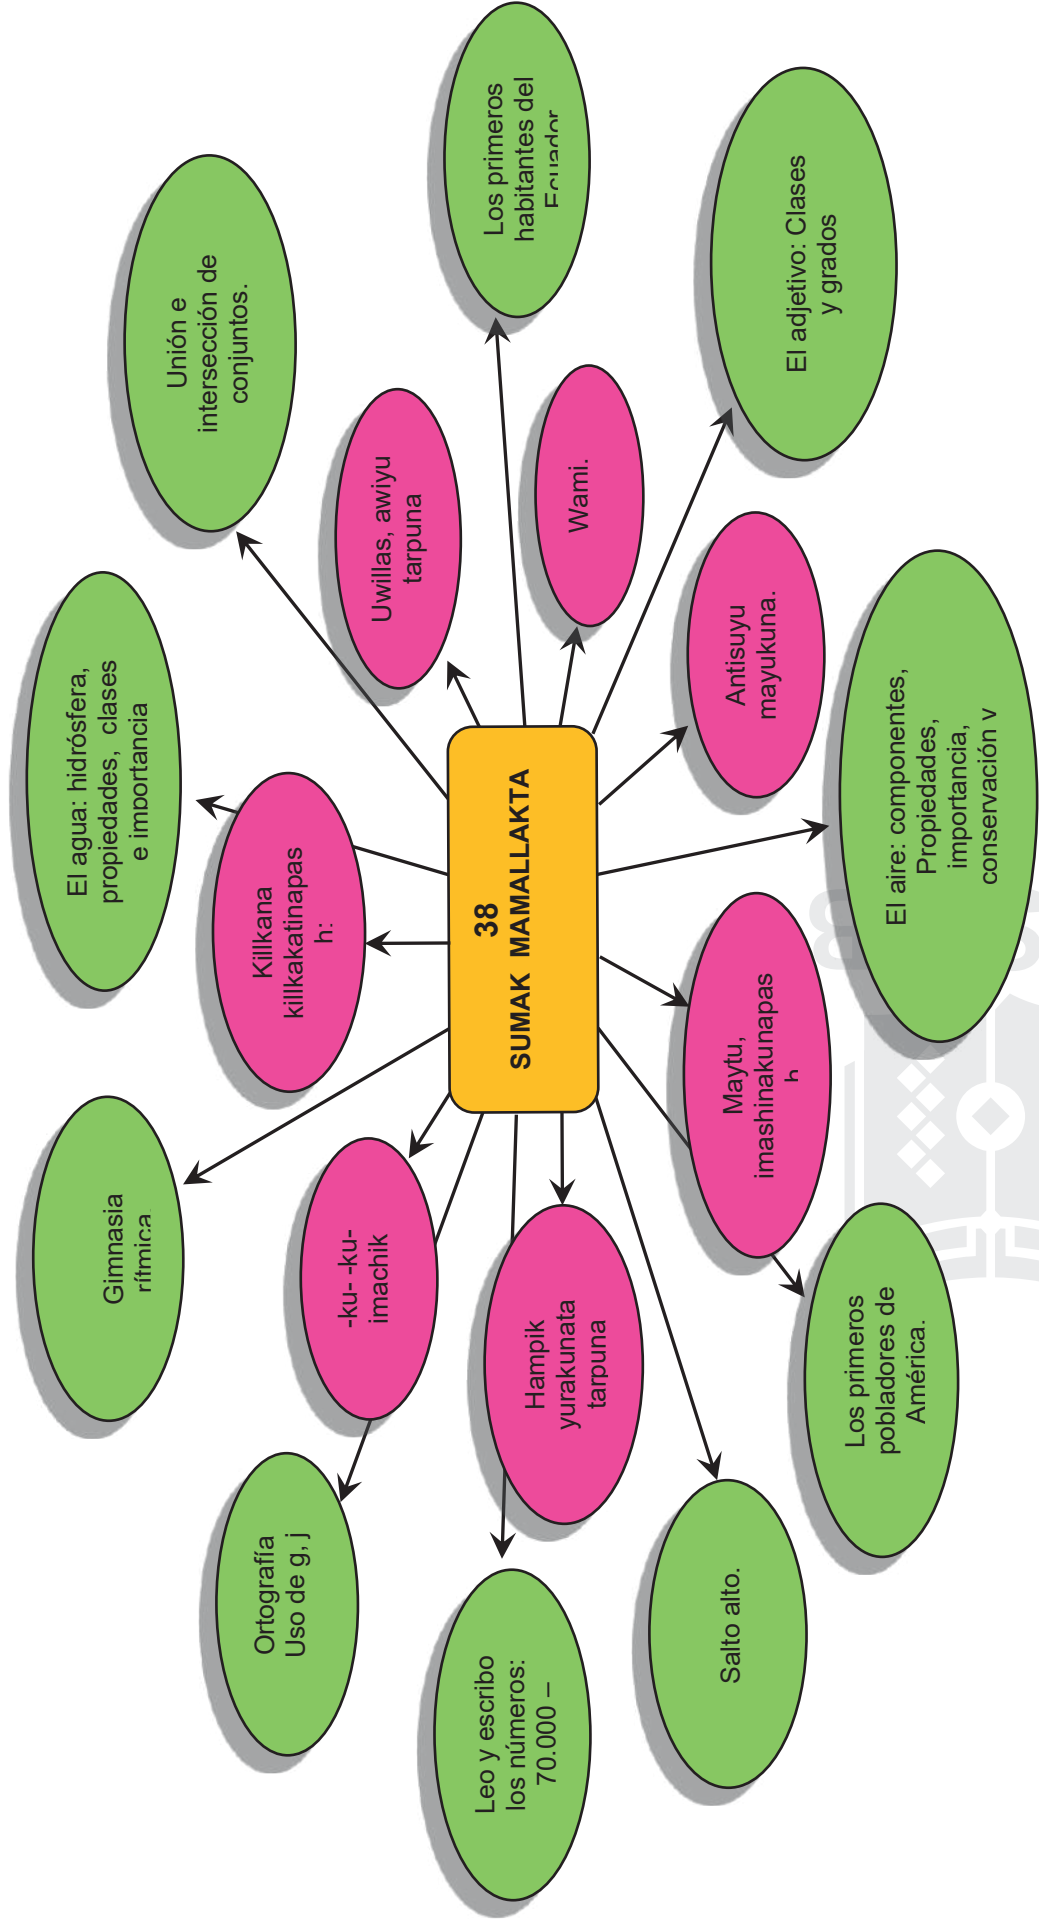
38
SUMAK MAMALLAKTA

Los primeros habitantes del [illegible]

El adjetivo: Clases y grados

Unión e intersección de conjuntos.

Uwillas, awiyu tarpuna

Wami.

Antisuyu mayukuna.

El aire: componentes, Propiedades, importancia, conservación y

El agua: hidrósfera, propiedades, clases e importancia

Killkana killkakatinapas h:

Maytu, imashinakunapas h

Gimnasia rítmica

-ku- -ku- imachik

Hampik yurakunata tarpuna

Los primeros pobladores de América.

Ortografía Uso de g, j

Salto alto.

Leo y escribo los números: 70.000 –